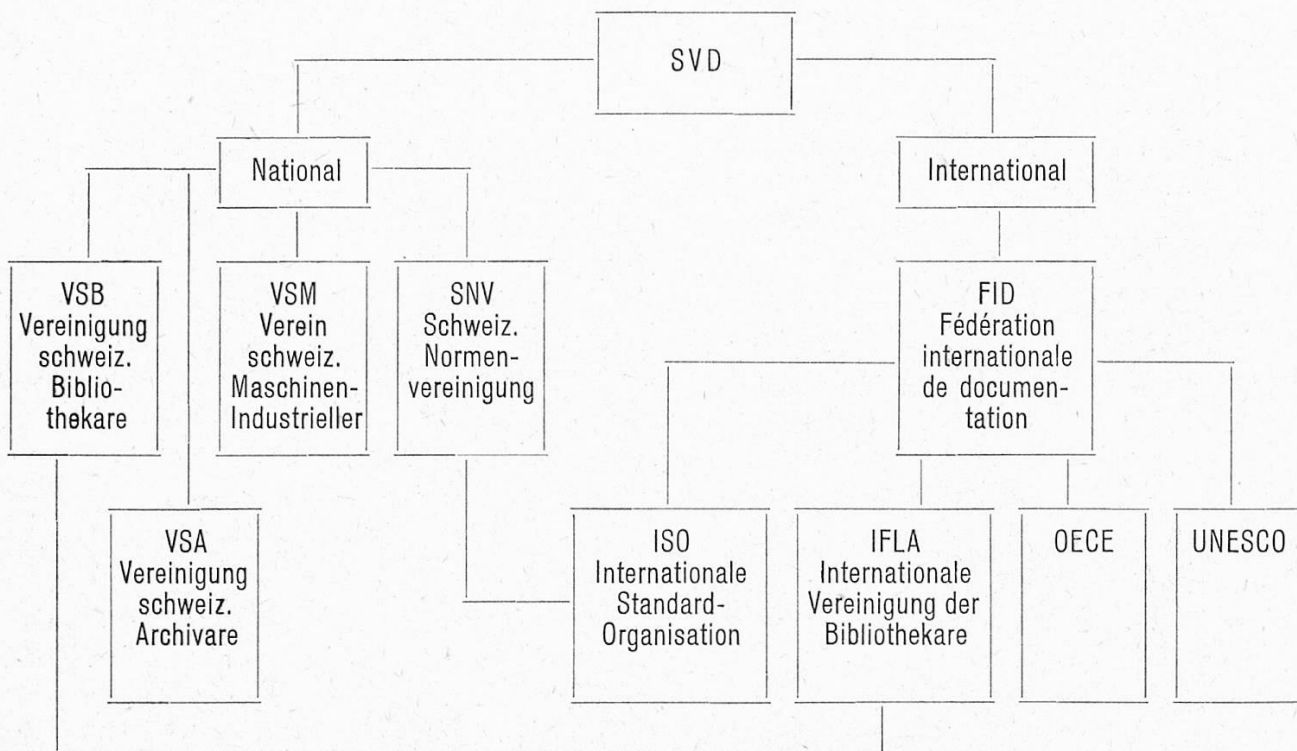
SVD

National

International

VSB Vereinigung schweiz. Bibliothekare

VSM Verein schweiz. Maschinen-Industrieller

SNV Schweiz. Normenvereinigung

FID Fédération internationale de documentation

VSA Vereinigung schweiz. Archivare

ISO Internationale Standard-Organisation

IFLA Internationale Vereinigung der Bibliothekare

OECE

UNESCO